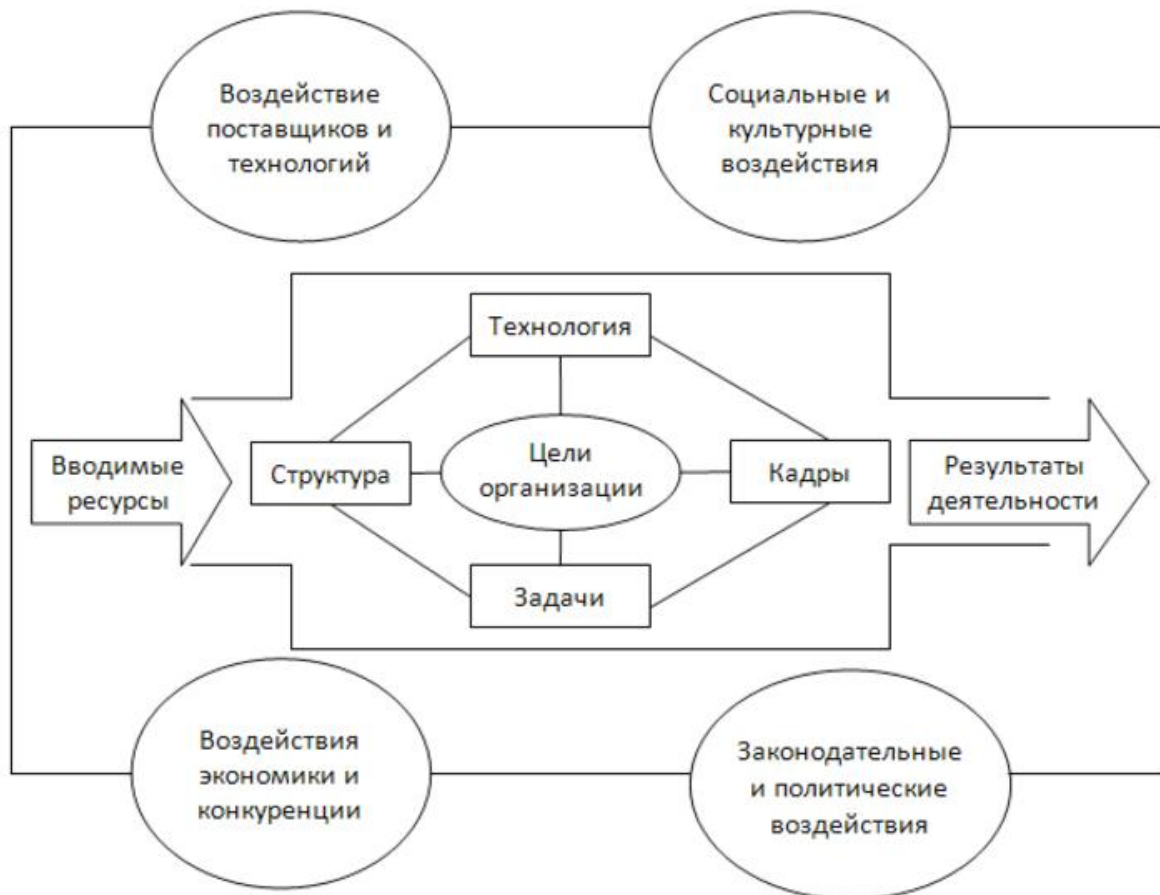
Воздействие поставщиков и технологий

Социальные и культурные воздействия

Технология

Вводимые ресурсы

Структура

Цели организации

Кадры

Результаты деятельности

Задачи

Воздействия экономики и конкуренции

Законодательные и политические воздействия